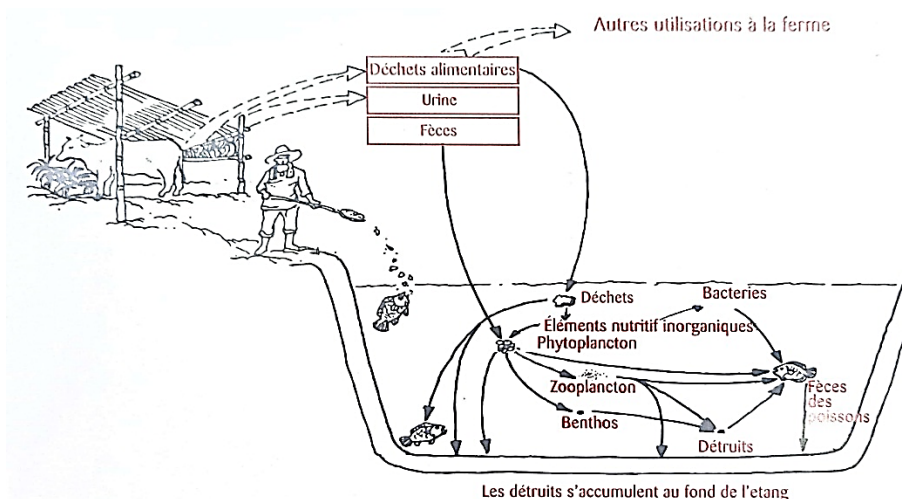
Autres utilisations à la ferme

Déchets alimentaires

Urine

Fèces

Déchets

Bacteries

Éléments nutritif inorganiques

Phytoplancton

Zooplancton

Benthos

Détruits

Fèces des poissons

Les détruits s'accumulent au fond de l'etang